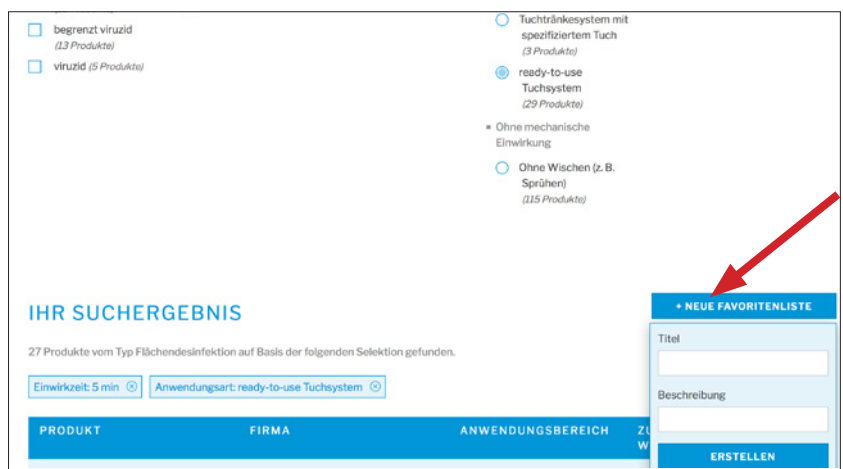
begrenzt viruzid
(13 Produkte)

viruzid (5 Produkte)

Tuchtränkesystem mit spezifiziertem Tuch
(3 Produkte)

ready-to-use Tuchsystem
(29 Produkte)

Ohne mechanische Einwirkung

Ohne Wischen (z. B. Sprühen)
(115 Produkte)

IHR SUCHERGEBNIS

+ NEUE FAVORITENLISTE

27 Produkte vom Typ Flächendesinfektion auf Basis der folgenden Selektion gefunden.

Einwirkzeit: 5 min ⊗ Anwendungsart: ready-to-use Tuchsystem ⊗

Titel

Beschreibung

ERSTELLEN

| PRODUKT | FIRMA | ANWENDUNGSBEREICH | ZU W |
|---|---|---|---|